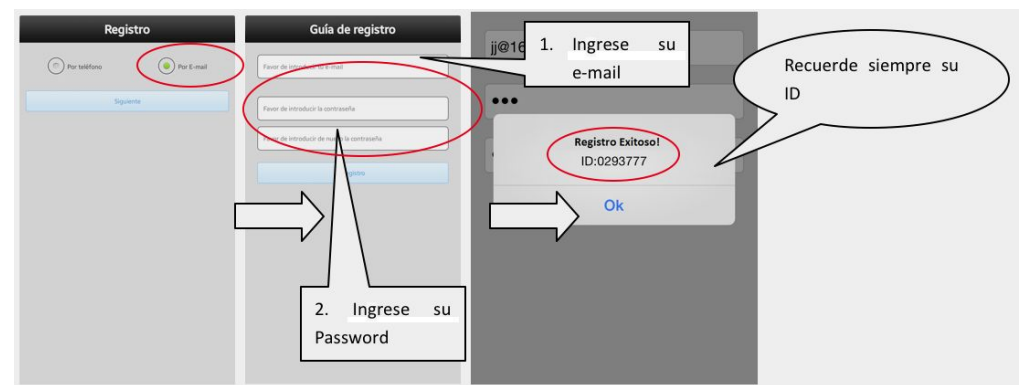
Registro

Por teléfono

Por E-mail

Siguiente

Guía de registro

Favor de introd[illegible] e-mail

Favor de introducir la contraseña

Favor de introducir de nu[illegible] la contraseña

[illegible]gistro

jj@16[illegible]

1. Ingrese su e-mail

Recuerde siempre su ID

●●●

Registro Exitoso!
ID:0293777

Ok

2. Ingrese su Password